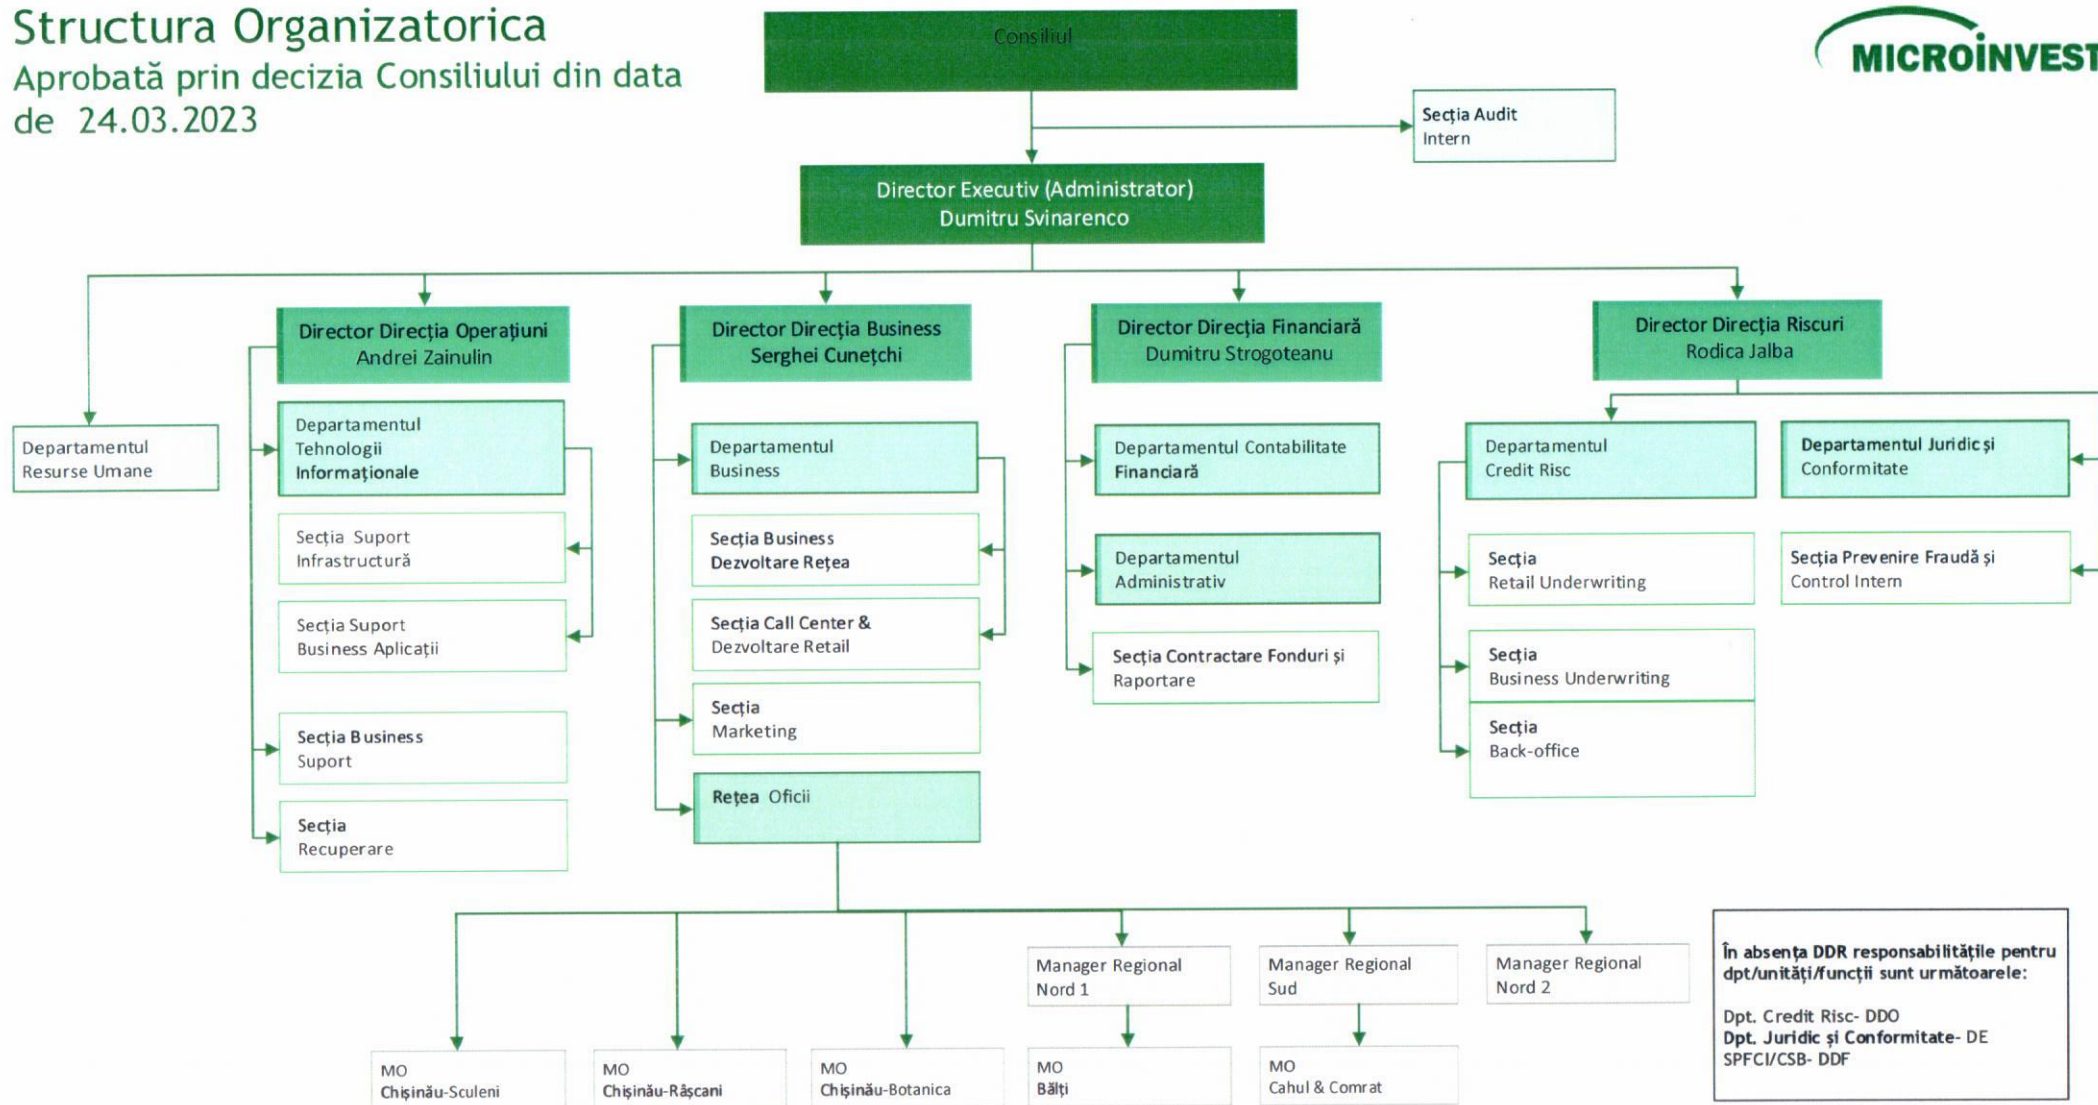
Structura Organizatorica
Aprobată prin decizia Consiliului din data de 24.03.2023

Consiliul

MICROINVEST

Secția Audit Intern

Director Executiv (Administrator)
Dumitru Svinarenco

Departamentul Resurse Umane

Director Direcția Operațiuni
Andrei Zainulin

Departamentul Tehnologii Informaționale

Secția Suport Infrastructură

Secția Suport Business Aplicații

Secția Business Suport

Secția Recuperare

Director Direcția Business
Serghei Cunețchi

Departamentul Business

Secția Business Dezvoltare Rețea

Secția Call Center & Dezvoltare Retail

Secția Marketing

Rețea Oficii

Director Direcția Financiară
Dumitru Strogoteanu

Departamentul Contabilitate Financiară

Departamentul Administrativ

Secția Contractare Fonduri și Raportare

Director Direcția Riscuri
Rodica Jalba

Departamentul Credit Risc

Secția Retail Underwriting

Secția Business Underwriting

Secția Back-office

Departamentul Juridic și Conformitate

Secția Prevenire Fraudă și Control Intern

MO Chișinău-Sculeni

MO Chișinău-Râșcani

MO Chișinău-Botanica

Manager Regional Nord 1

MO Bălți

Manager Regional Sud

MO Cahul & Comrat

Manager Regional Nord 2

În absența DDR responsabilitățile pentru dpt/unități/funcții sunt următoarele:

Dpt. Credit Risc- DDO
Dpt. Juridic și Conformitate- DE
SPFCI/CSB- DDF